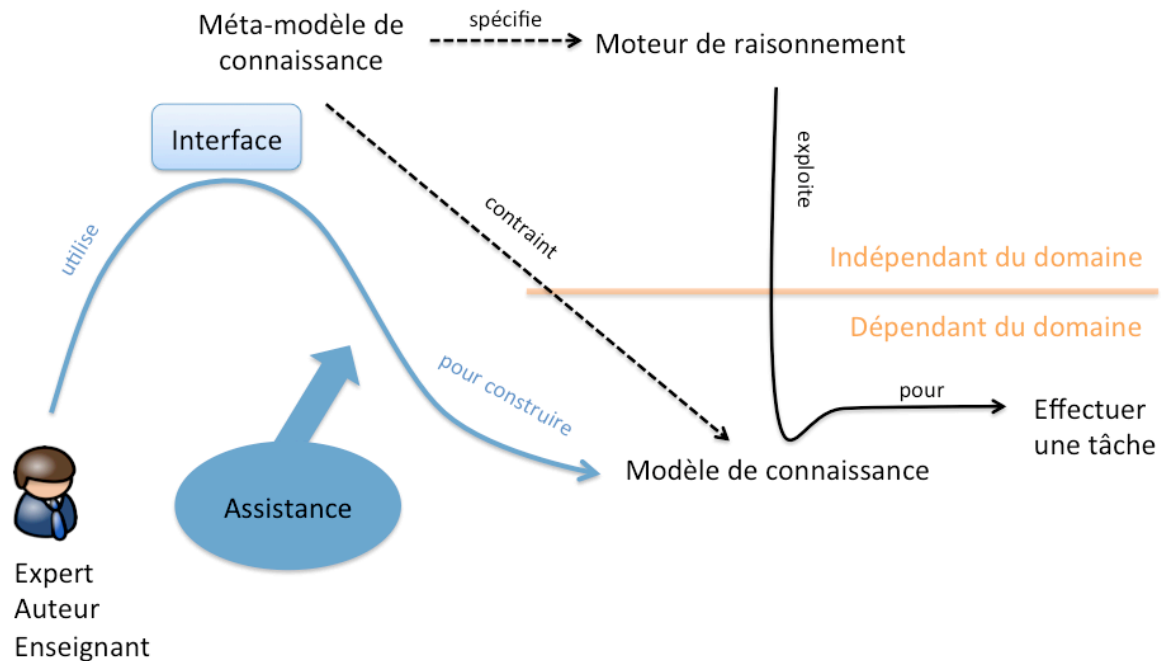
Méta-modèle de connaissance

spécifie

Moteur de raisonnement

Interface

exploite

contraint

utilise

Indépendant du domaine

Dépendant du domaine

pour construire

pour

Effectuer une tâche

Modèle de connaissance

Assistance

Expert
Auteur
Enseignant